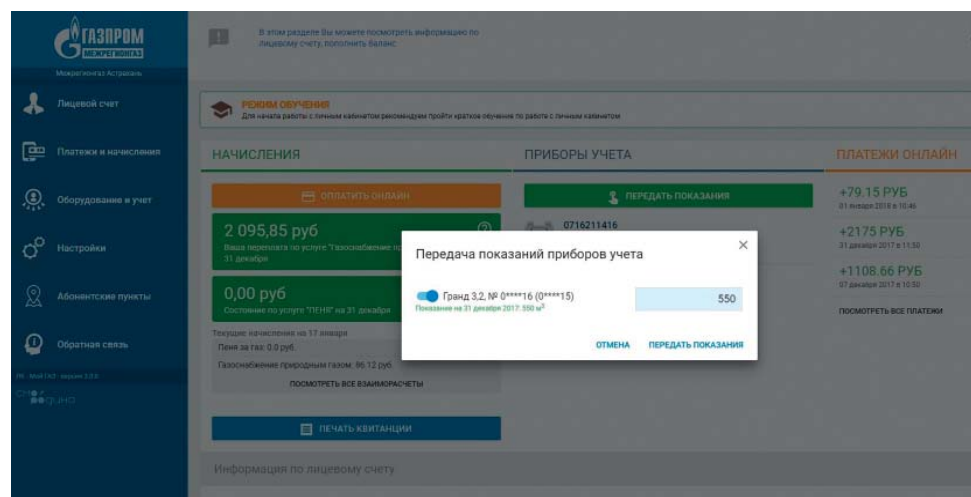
ГАЗПРОМ
МЕЖРЕГИОНГАЗ
Межрегионгаз Астрахань

Лицевой счет
Платежи и начисления
Оборудование и учет
Настройки
Абонентские пункты
Обратная связь

В этом разделе Вы можете посмотреть информацию по лицевому счету, пополнить баланс

РЕЖИМ ОБУЧЕНИЯ
Для начала работы с личным кабинетом рекомендуем пройти краткое обучение по работе с личным кабинетом

НАЧИСЛЕНИЯ
ОПЛАТИТЬ ОНЛАЙН
2 095,85 руб
Ваша переплата по услуге "Газоснабжение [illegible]
31 декабря
0,00 руб
Состояние по услуге "ПЕНЯ" на 31 декабря
Текущие начисления на 17 января
Пеня за газ: 0,0 руб.
Газоснабжение природным газом: 96,12 руб.
ПОСМОТРЕТЬ ВСЕ ВЗАИМОРАСЧЕТЫ
ПЕЧАТЬ КВИТАНЦИИ
Информация по лицевому счету

ПРИБОРЫ УЧЕТА
ПЕРЕДАТЬ ПОКАЗАНИЯ
0716211416

ПЛАТЕЖИ ОНЛАЙН
+79.15 РУБ
01 января 2018 в 10:46
+2175 РУБ
31 декабря 2017 в 11:50
+1108.66 РУБ
07 декабря 2017 в 10:50
ПОСМОТРЕТЬ ВСЕ ПЛАТЕЖИ

Передача показаний приборов учета
×
Гранд 3,2, № 0****16 (0****15)
Показание на 31 декабря 2017: 550 м³
550
ОТМЕНА
ПЕРЕДАТЬ ПОКАЗАНИЯ